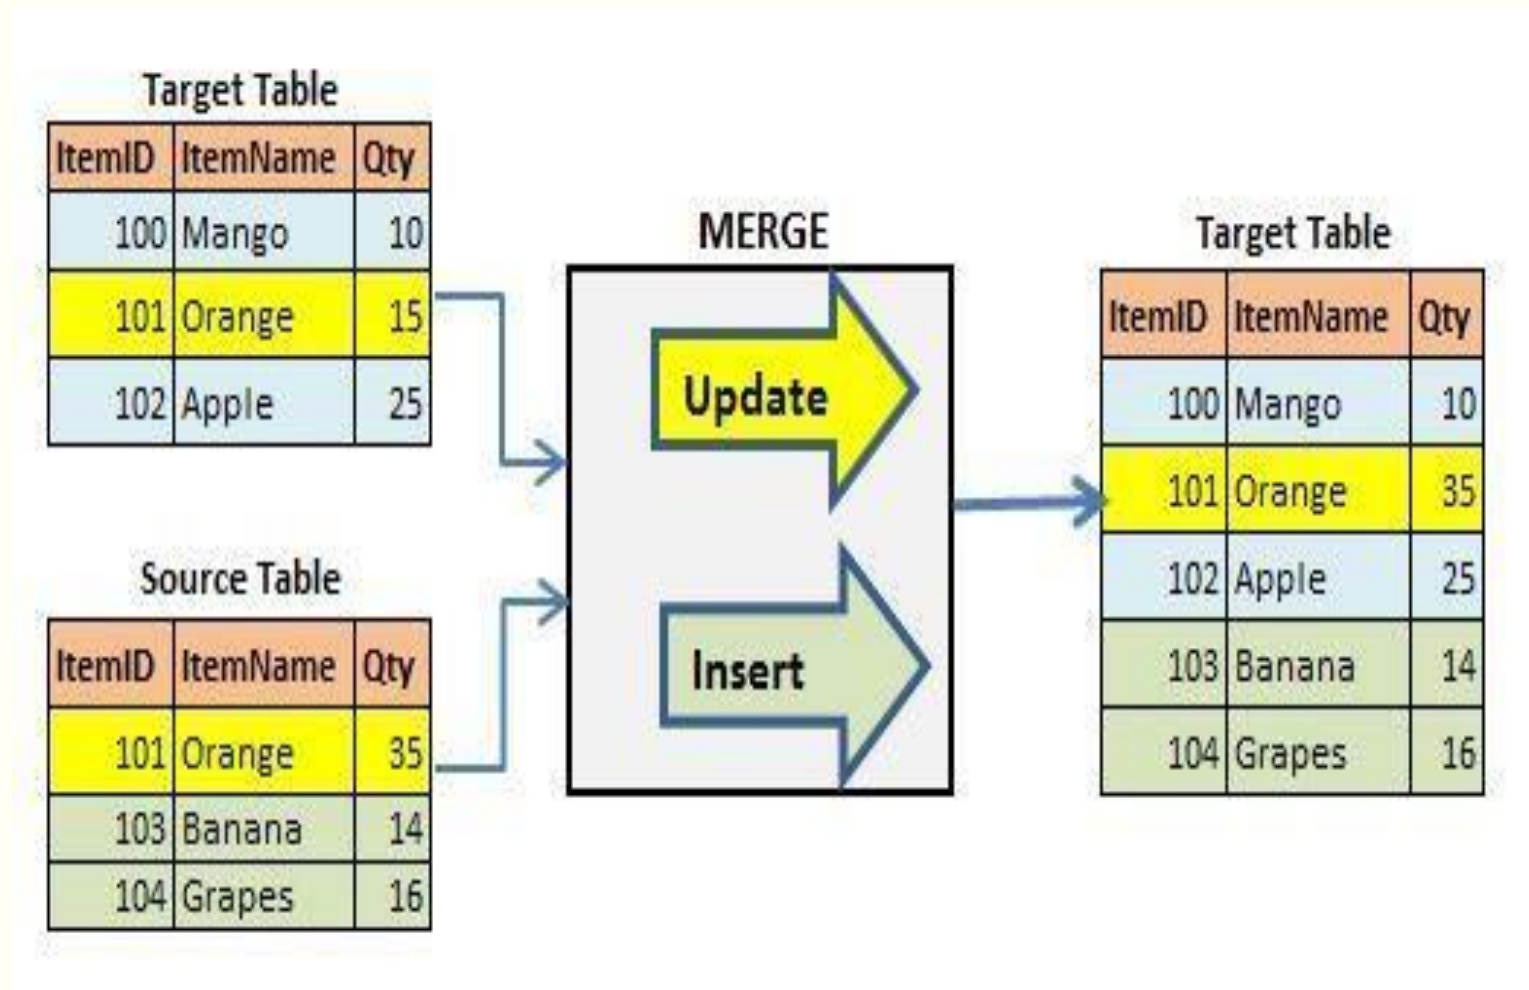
Target Table

| ItemID | ItemName | Qty |
|---|---|---|
| 100 | Mango | 10 |
| 101 | Orange | 15 |
| 102 | Apple | 25 |

Source Table

| ItemID | ItemName | Qty |
|---|---|---|
| 101 | Orange | 35 |
| 103 | Banana | 14 |
| 104 | Grapes | 16 |

MERGE

Update

Insert

Target Table

| ItemID | ItemName | Qty |
|---|---|---|
| 100 | Mango | 10 |
| 101 | Orange | 35 |
| 102 | Apple | 25 |
| 103 | Banana | 14 |
| 104 | Grapes | 16 |